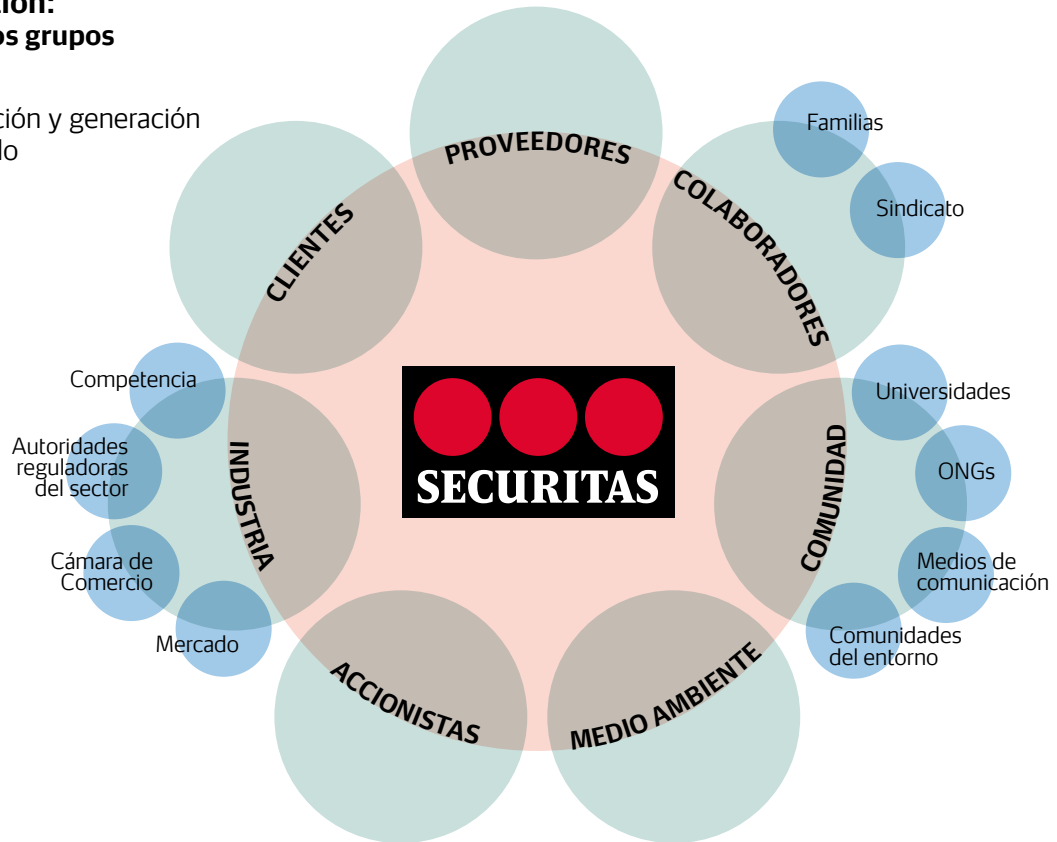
ación: os grupos

ción y generación do

PROVEEDORES

Familias

COLABORADORES

Sindicato

CLIENTES

Competencia

Autoridades reguladoras del sector

INDUSTRIA

SECURITAS

COMUNIDAD

Universidades

ONGs

Medios de comunicación

Comunidades del entorno

Cámara de Comercio

Mercado

ACCIONISTAS

MEDIO AMBIENTE